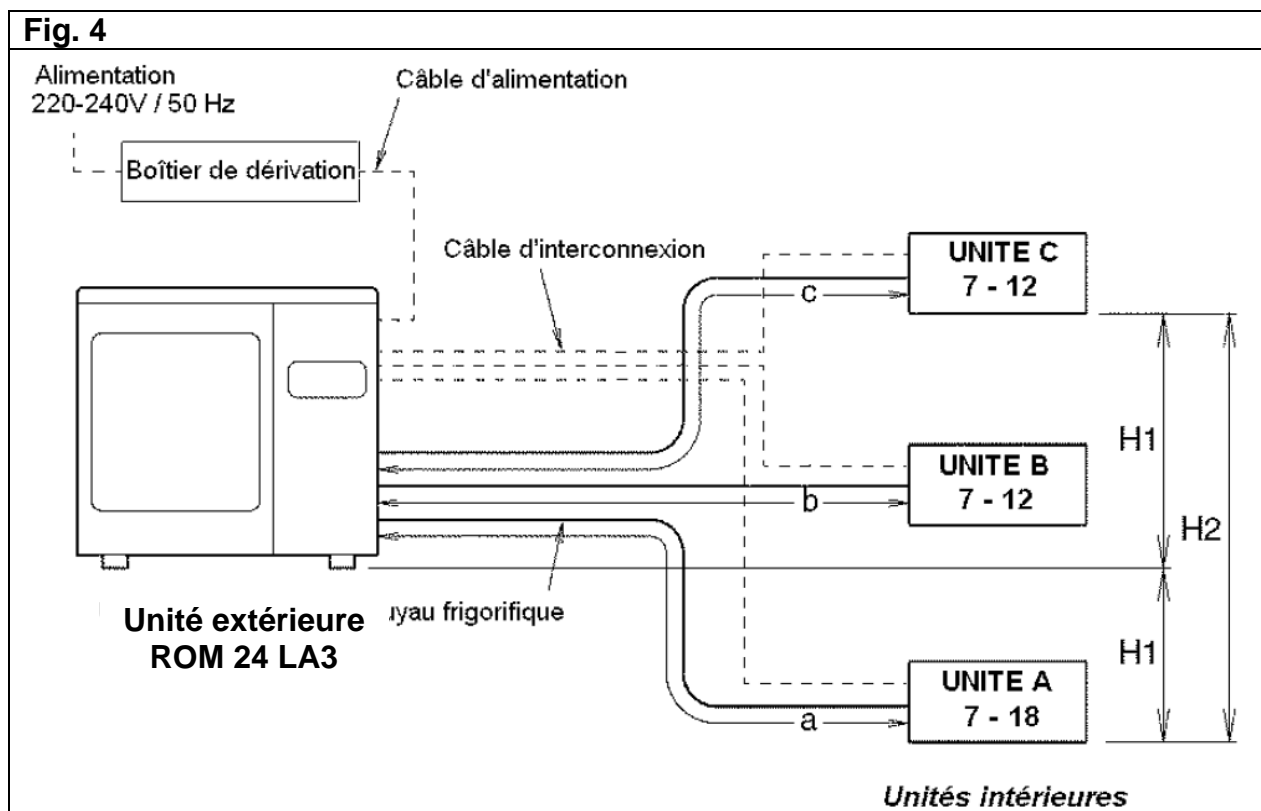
Fig. 4

Alimentation
220-240V / 50 Hz

Câble d'alimentation

Boîtier de dérivation

Câble d'interconnexion

UNITE C
7 - 12

c

UNITE B
7 - 12

b

H1

H2

uyau frigorifique

H1

UNITE A
7 - 18

a

Unité extérieure
ROM 24 LA3

Unités intérieures